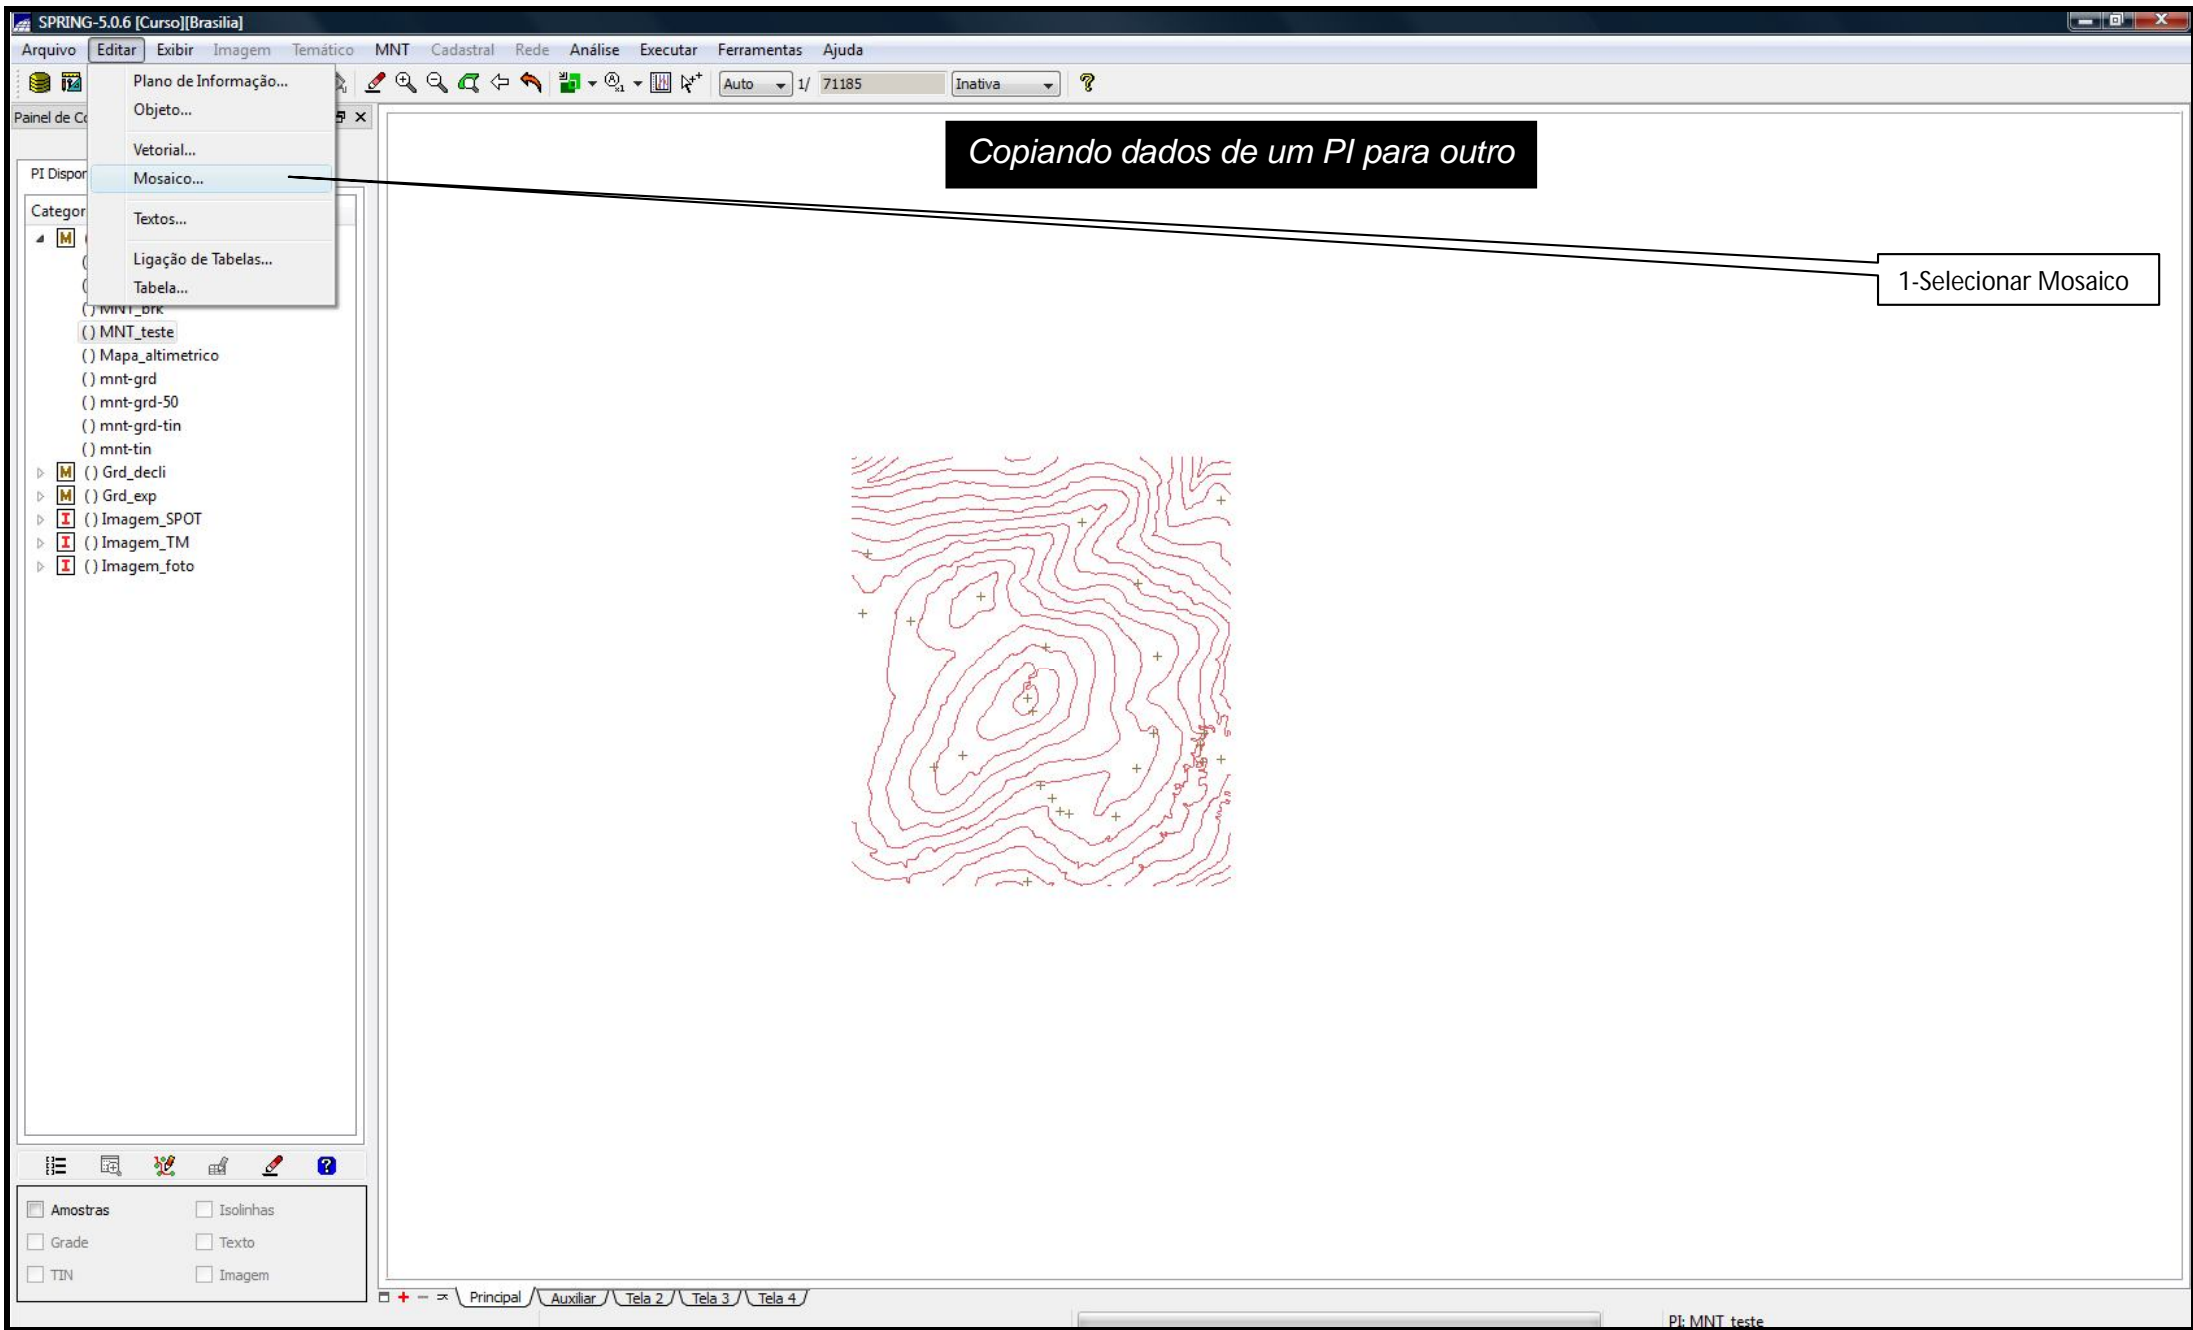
SPRING-5.0.6 [Curso][Brasilia]

Arquivo Editar Exibir Imagem Temático MNT Cadastral Rede Análise Executar Ferramentas Ajuda

Plano de Informação...
Objeto...
Vetorial...
Mosaico...
Textos...
Ligação de Tabelas...
Tabela...

Auto 1/ 71185 Inativa

Painel de Co

PI Dispor

Categor

() MNT_brk
() MNT_teste
() Mapa_altimetrico
() mnt-grd
() mnt-grd-50
() mnt-grd-tin
() mnt-tin
() Grd_decli
() Grd_exp
() Imagem_SPOT
() Imagem_TM
() Imagem_foto

Copiando dados de um PI para outro

1-Selecionar Mosaico

Amostras Isolinhas
Grade Texto
TIN Imagem

Principal Auxiliar Tela 2 Tela 3 Tela 4

PI: MNT_teste